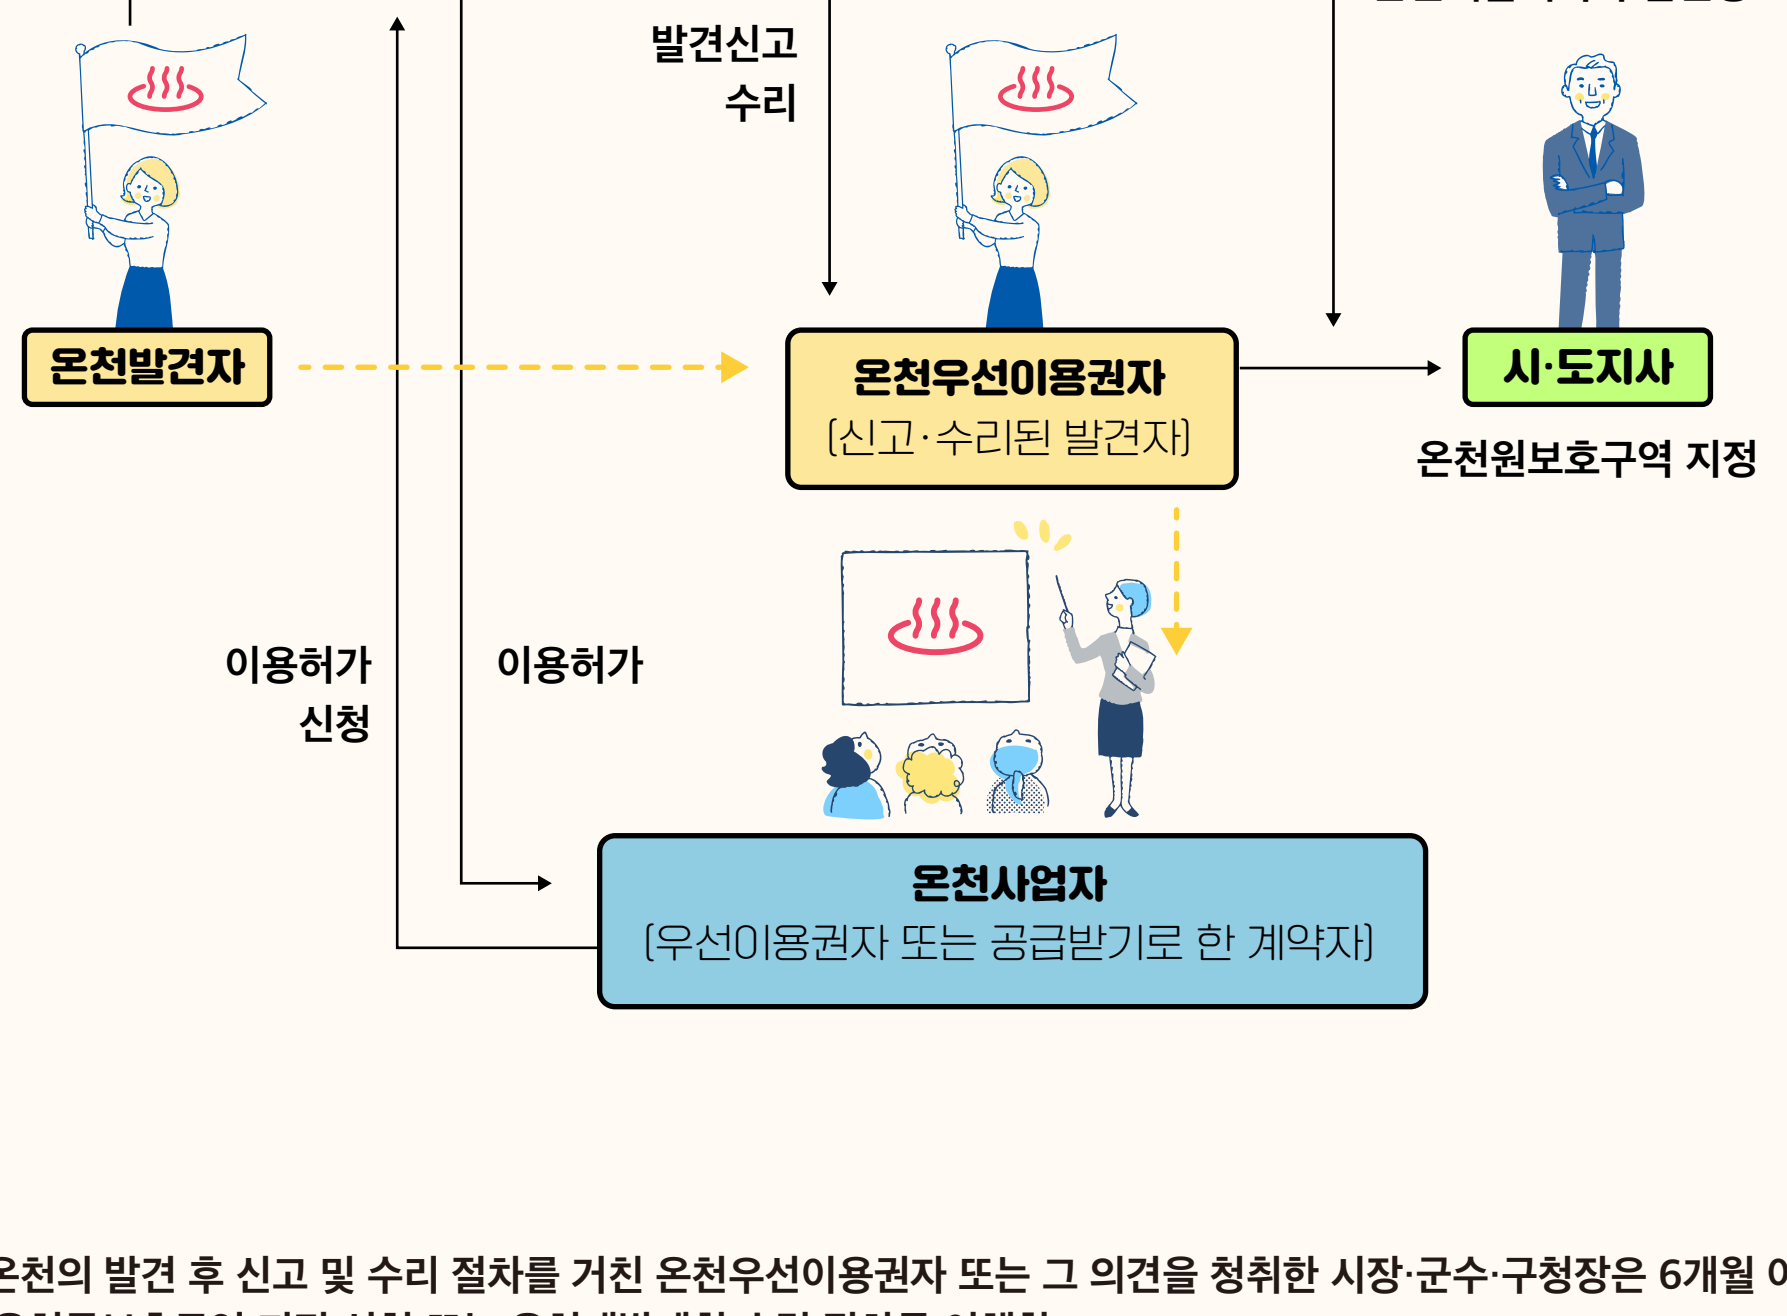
발견신고
수리

온천발견자

온천우선이용권자
(신고·수리된 발견자)

시·도지사

온천원보호구역 지정

이용허가
신청

이용허가

온천사업자
(우선이용권자 또는 공급받기로 한 계약자)

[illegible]온천의 발견 후 신고 및 수리 절차를 거친 온천우선이용권자 또는 그 의견을 청취한 시장·군수·구청장은 6개월 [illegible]
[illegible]